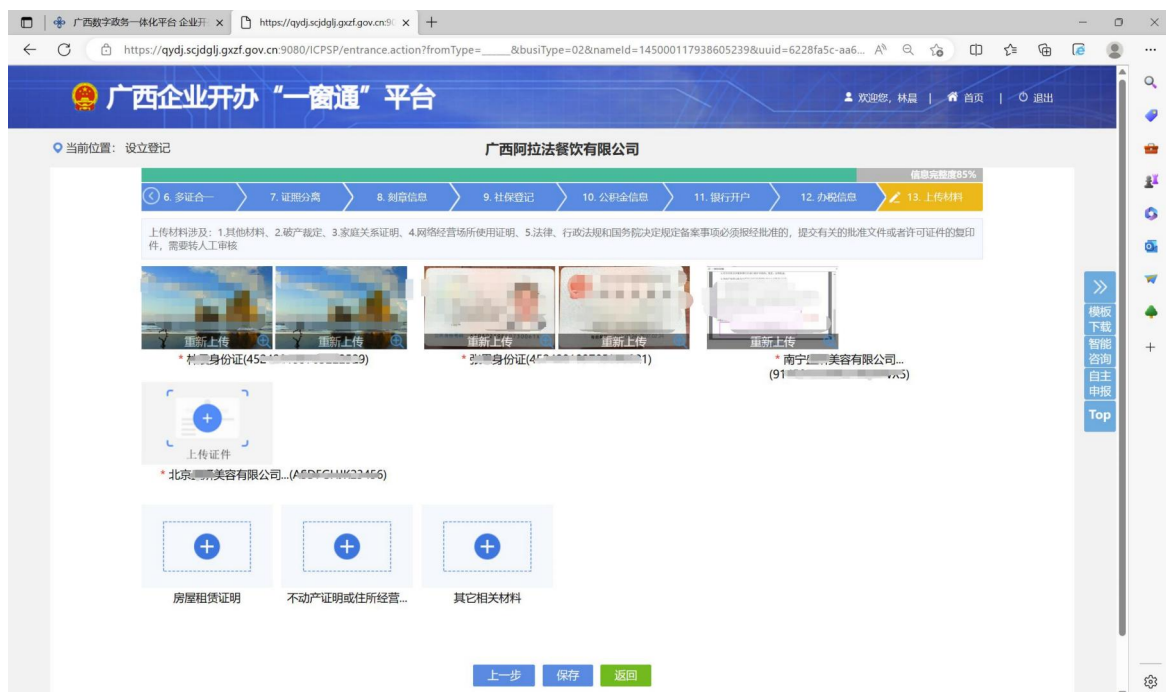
广西数字政务一体化平台 企业开 ×
https://qydj.scjdglj.gxzf.gov.cn:9( ×
+
https://qydj.scjdglj.gxzf.gov.cn:9080/ICPSP/entrance.action?fromType=_____&busiType=02&nameId=145000117938605239&uuid=6228fa5c-aa6...

广西企业开办"一窗通"平台
欢迎您，林晨 | 首页 | 退出

当前位置：设立登记
广西阿拉法餐饮有限公司

信息完整度85%
6. 多证合一 7. 证照分离 8. 刻章信息 9. 社保登记 10. 公积金信息 11. 银行开户 12. 办税信息 13. 上传材料

上传材料涉及：1.其他材料、2.破产裁定、3.家庭关系证明、4.网络经营场所使用证明、5.法律、行政法规和国务院决定规定备案事项必须报经批准的，提交有关的批准文件或者许可证件的复印件，需要转人工审核

重新上传 重新上传 重新上传 重新上传 重新上传
* 林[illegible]身份证(452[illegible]9)
* 张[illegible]身份证(45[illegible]1)
* 南宁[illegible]美容有限公司...(91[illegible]X5)

上传证件
* 北京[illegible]美容有限公司...(A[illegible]456)

房屋租赁证明
不动产证明或住所经营...
其它相关材料

模板下载
智能咨询
自主申报
Top

上一步 保存 返回